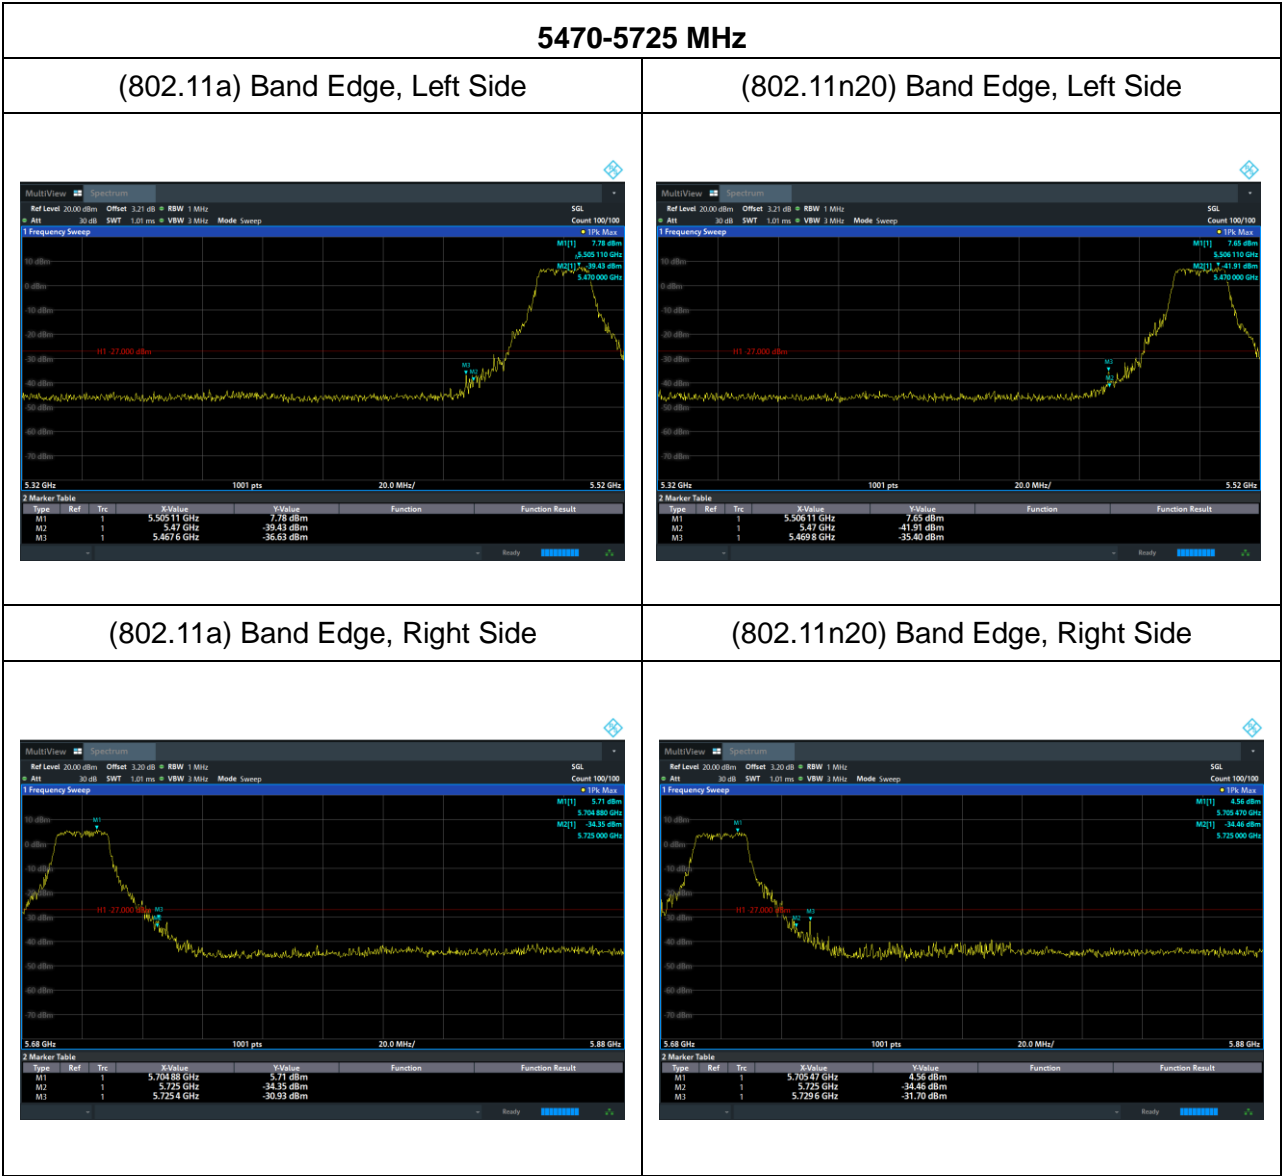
| 5470-5725 MHz | |
|---|---|
| (802.11a) Band Edge, Left Side | (802.11n20) Band Edge, Left Side |
| MultiView Spectrum<br>Ref Level 20.00 dBm Offset 3.21 dB RBW 1 MHz SGL<br>Att 30 dB SWT 1.01 ms VBW 3 MHz Mode Sweep Count 100/100<br>1 Frequency Sweep 1Pk Max<br>M1[1] 7.78 dBm 5.505 110 GHz<br>M2[1] -39.43 dBm 5.470 000 GHz<br>10 dBm 0 dBm -10 dBm -20 dBm -30 dBm -40 dBm -50 dBm -60 dBm -70 dBm<br>H1 -27.000 dBm<br>M3 M2 M1<br>5.32 GHz 1001 pts 20.0 MHz/ 5.52 GHz<br>2 Marker Table<br>Type Ref Trc X-Value Y-Value Function Function Result<br>M1 1 5.505 11 GHz 7.78 dBm<br>M2 1 5.47 GHz -39.43 dBm<br>M3 1 5.467 6 GHz -36.63 dBm<br>Ready | MultiView Spectrum<br>Ref Level 20.00 dBm Offset 3.21 dB RBW 1 MHz SGL<br>Att 30 dB SWT 1.01 ms VBW 3 MHz Mode Sweep Count 100/100<br>1 Frequency Sweep 1Pk Max<br>M1[1] 7.65 dBm 5.506 110 GHz<br>M2[1] -41.91 dBm 5.470 000 GHz<br>10 dBm 0 dBm -10 dBm -20 dBm -30 dBm -40 dBm -50 dBm -60 dBm -70 dBm<br>H1 -27.000 dBm<br>M3 M2 M1<br>5.32 GHz 1001 pts 20.0 MHz/ 5.52 GHz<br>2 Marker Table<br>Type Ref Trc X-Value Y-Value Function Function Result<br>M1 1 5.506 11 GHz 7.65 dBm<br>M2 1 5.47 GHz -41.91 dBm<br>M3 1 5.469 8 GHz -35.40 dBm<br>Ready |
| (802.11a) Band Edge, Right Side | (802.11n20) Band Edge, Right Side |
| MultiView Spectrum<br>Ref Level 20.00 dBm Offset 3.20 dB RBW 1 MHz SGL<br>Att 30 dB SWT 1.01 ms VBW 3 MHz Mode Sweep Count 100/100<br>1 Frequency Sweep 1Pk Max<br>M1[1] 5.71 dBm 5.704 880 GHz<br>M2[1] -34.35 dBm 5.725 000 GHz<br>10 dBm 0 dBm -10 dBm -20 dBm -30 dBm -40 dBm -50 dBm -60 dBm -70 dBm<br>H1 -27.000 dBm<br>M1 M2 M3<br>5.68 GHz 1001 pts 20.0 MHz/ 5.88 GHz<br>2 Marker Table<br>Type Ref Trc X-Value Y-Value Function Function Result<br>M1 1 5.704 88 GHz 5.71 dBm<br>M2 1 5.725 GHz -34.35 dBm<br>M3 1 5.725 4 GHz -30.93 dBm<br>Ready | MultiView Spectrum<br>Ref Level 20.00 dBm Offset 3.20 dB RBW 1 MHz SGL<br>Att 30 dB SWT 1.01 ms VBW 3 MHz Mode Sweep Count 100/100<br>1 Frequency Sweep 1Pk Max<br>M1[1] 4.56 dBm 5.705 470 GHz<br>M2[1] -34.46 dBm 5.725 000 GHz<br>10 dBm 0 dBm -10 dBm -20 dBm -30 dBm -40 dBm -50 dBm -60 dBm -70 dBm<br>H1 -27.000 dBm<br>M1 M2 M3<br>5.68 GHz 1001 pts 20.0 MHz/ 5.88 GHz<br>2 Marker Table<br>Type Ref Trc X-Value Y-Value Function Function Result<br>M1 1 5.705 47 GHz 4.56 dBm<br>M2 1 5.725 GHz -34.46 dBm<br>M3 1 5.729 6 GHz -31.70 dBm<br>Ready |